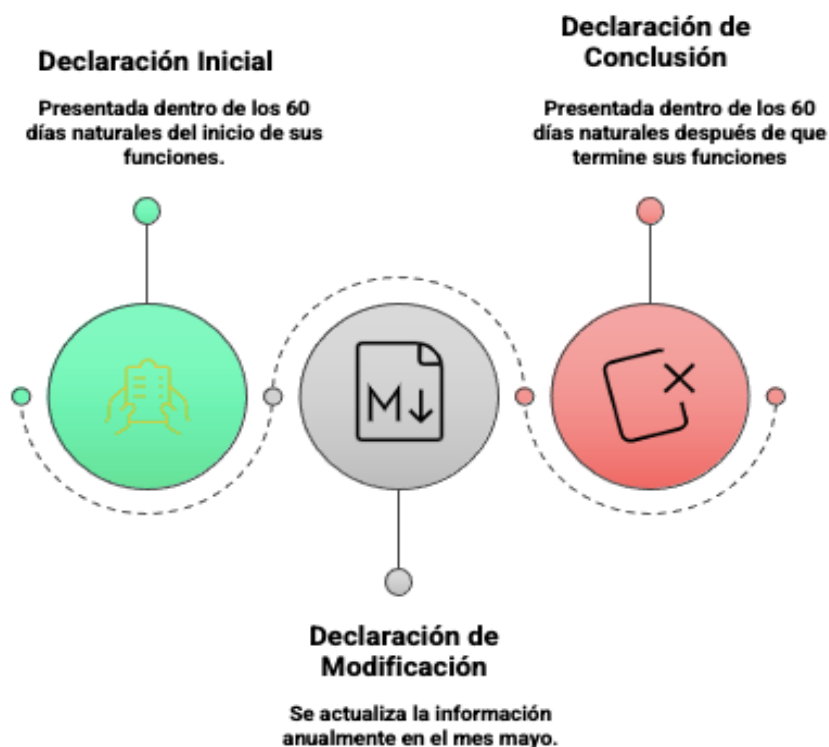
Declaración Inicial

Presentada dentro de los 60 días naturales del inicio de sus funciones.

Declaración de Conclusión

Presentada dentro de los 60 días naturales después de que termine sus funciones

M↓

Declaración de Modificación

Se actualiza la información anualmente en el mes mayo.